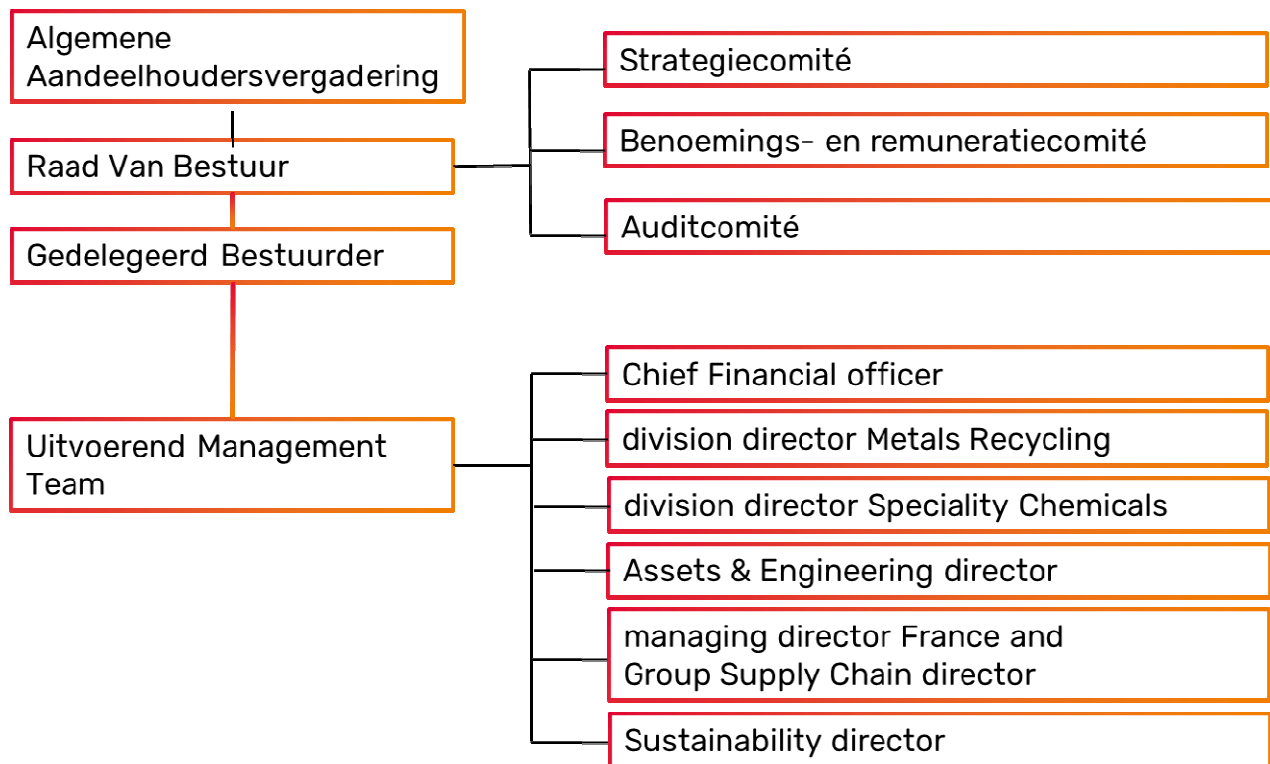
Algemene Aandeelhoudersvergadering

Raad Van Bestuur

Gedelegeerd Bestuurder

Uitvoerend Management Team

Strategiecomité

Benoemings- en remuneratiecomité

Auditcomité

Chief Financial officer

division director Metals Recycling

division director Speciality Chemicals

Assets & Engineering director

managing director France and Group Supply Chain director

Sustainability director